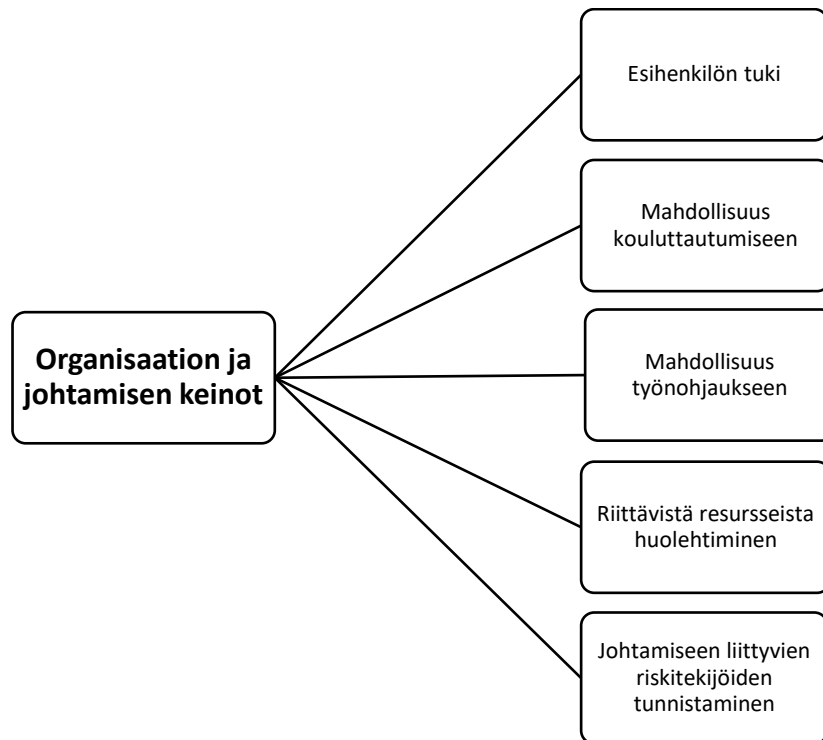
Organisaation ja johtamisen keinot

Esihenkilön tuki

Mahdollisuus kouluttautumiseen

Mahdollisuus työnohjaukseen

Riittävistä resursseista huolehtiminen

Johtamiseen liittyvien riskitekijöiden tunnistaminen